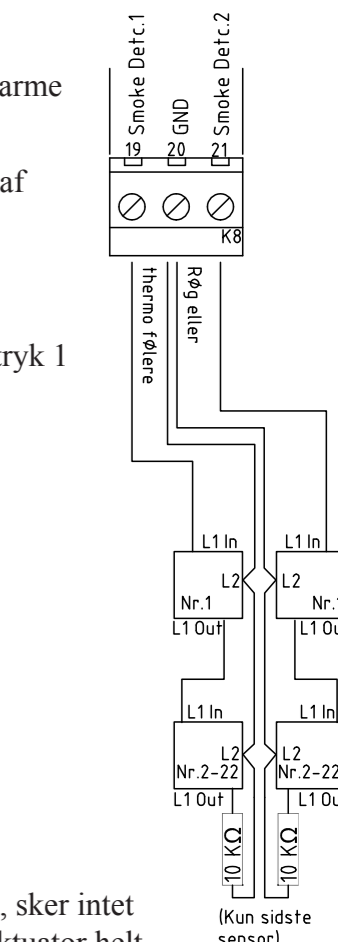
arme

af

ryk 1

, sker intet
ktuator helt

Smoke Detc.1
GND
Smoke Detc.2
19
20
21
K8
thermo følere
Røg eller
L1 In
L2
Nr.1
L1 Out
L1 In
L2
Nr.1
L1 Out
L1 In
L2
Nr.2-22
L1 Out
L1 In
L2
Nr.2-22
L1 Out
10 KΩ
10 KΩ
(Kun sidste
sensor)